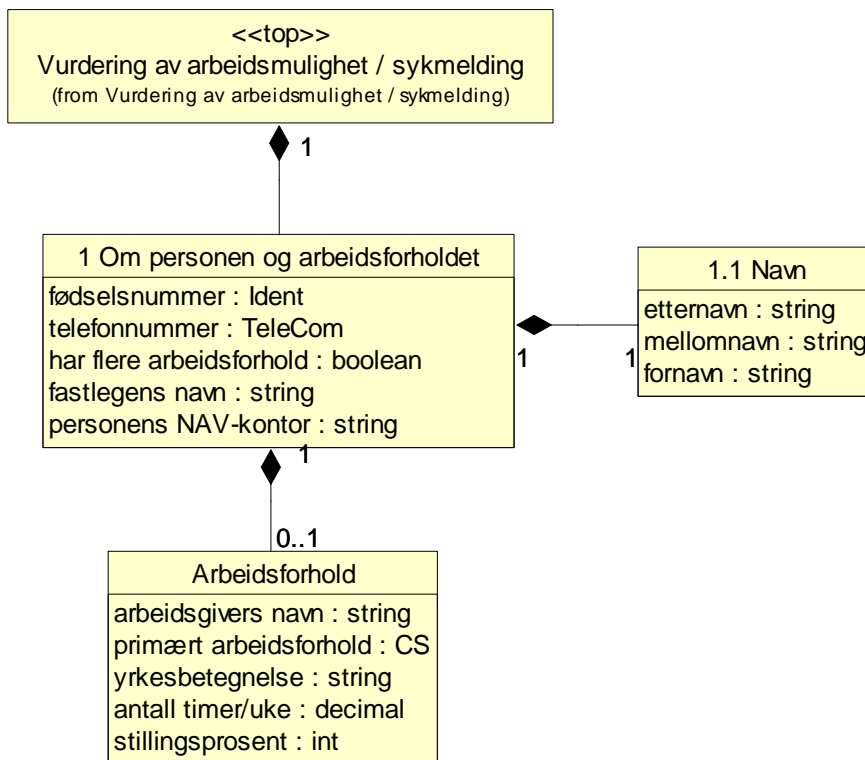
<<top>>
Vurdering av arbeidsmulighet / sykmelding
(from Vurdering av arbeidsmulighet / sykmelding)

1

1 Om personen og arbeidsforholdet
fødselsnummer : Ident
telefonnummer : TeleCom
har flere arbeidsforhold : boolean
fastlegens navn : string
personens NAV-kontor : string

1

1

1.1 Navn
etternavn : string
mellomnavn : string
fornavn : string

1

0..1

Arbeidsforhold
arbeidsgivers navn : string
primært arbeidsforhold : CS
yrkesbetegnelse : string
antall timer/uke : decimal
stillingsprosent : int